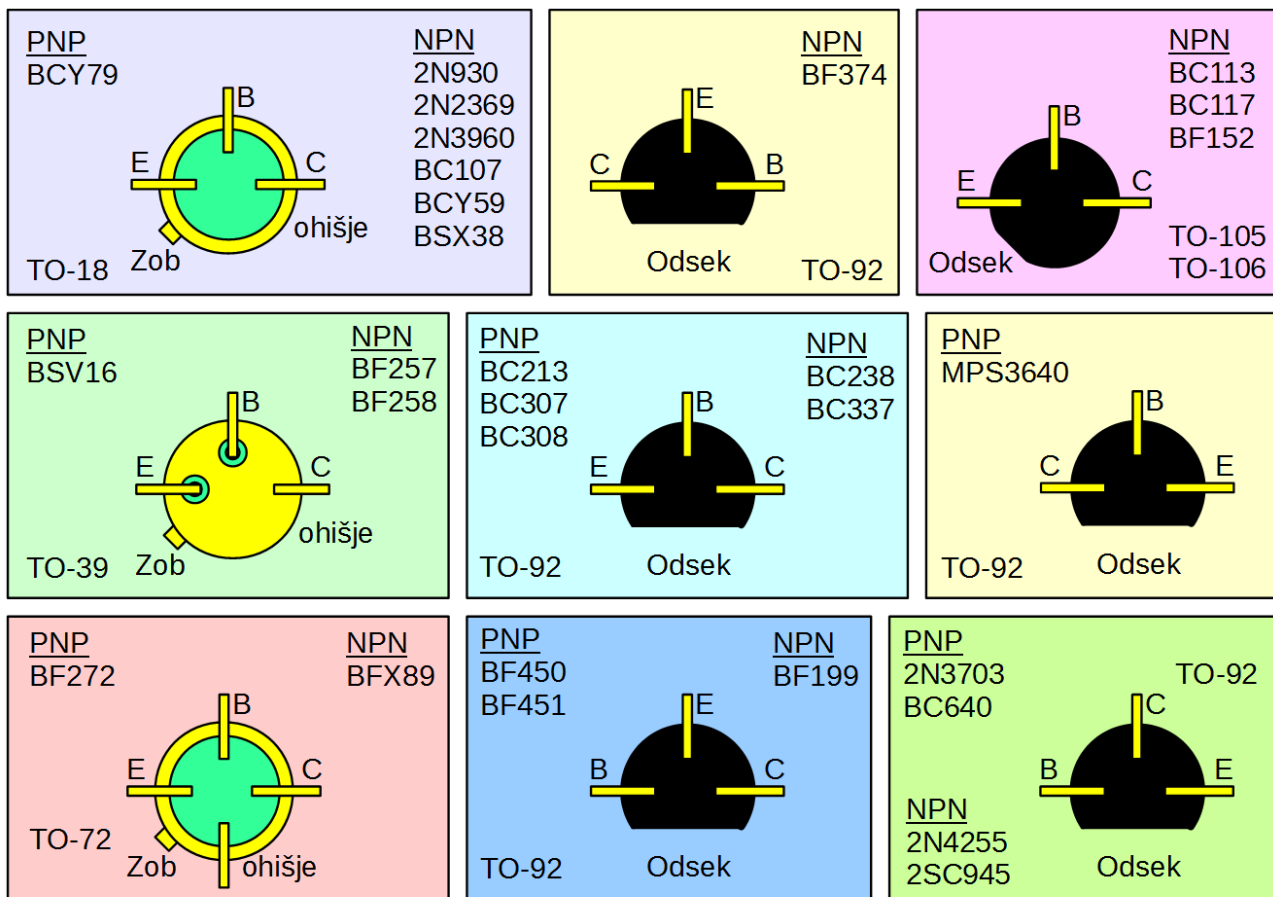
PNP
BCY79

NPN
2N930
2N2369
2N3960
BC107
BCY59
BSX38

B
E
C
ohišje
Zob
TO-18

NPN
BF374

E
C
B
Odsek
TO-92

NPN
BC113
BC117
BF152

B
E
C
Odsek
TO-105
TO-106

PNP
BSV16

NPN
BF257
BF258

B
E
C
ohišje
Zob
TO-39

PNP
BC213
BC307
BC308

NPN
BC238
BC337

B
E
C
TO-92
Odsek

PNP
MPS3640

B
C
E
TO-92
Odsek

PNP
BF272

NPN
BFX89

B
E
C
TO-72
Zob
ohišje

PNP
BF450
BF451

NPN
BF199

E
B
C
TO-92
Odsek

PNP
2N3703
BC640

TO-92

C
B
E

NPN
2N4255
2SC945

Odsek